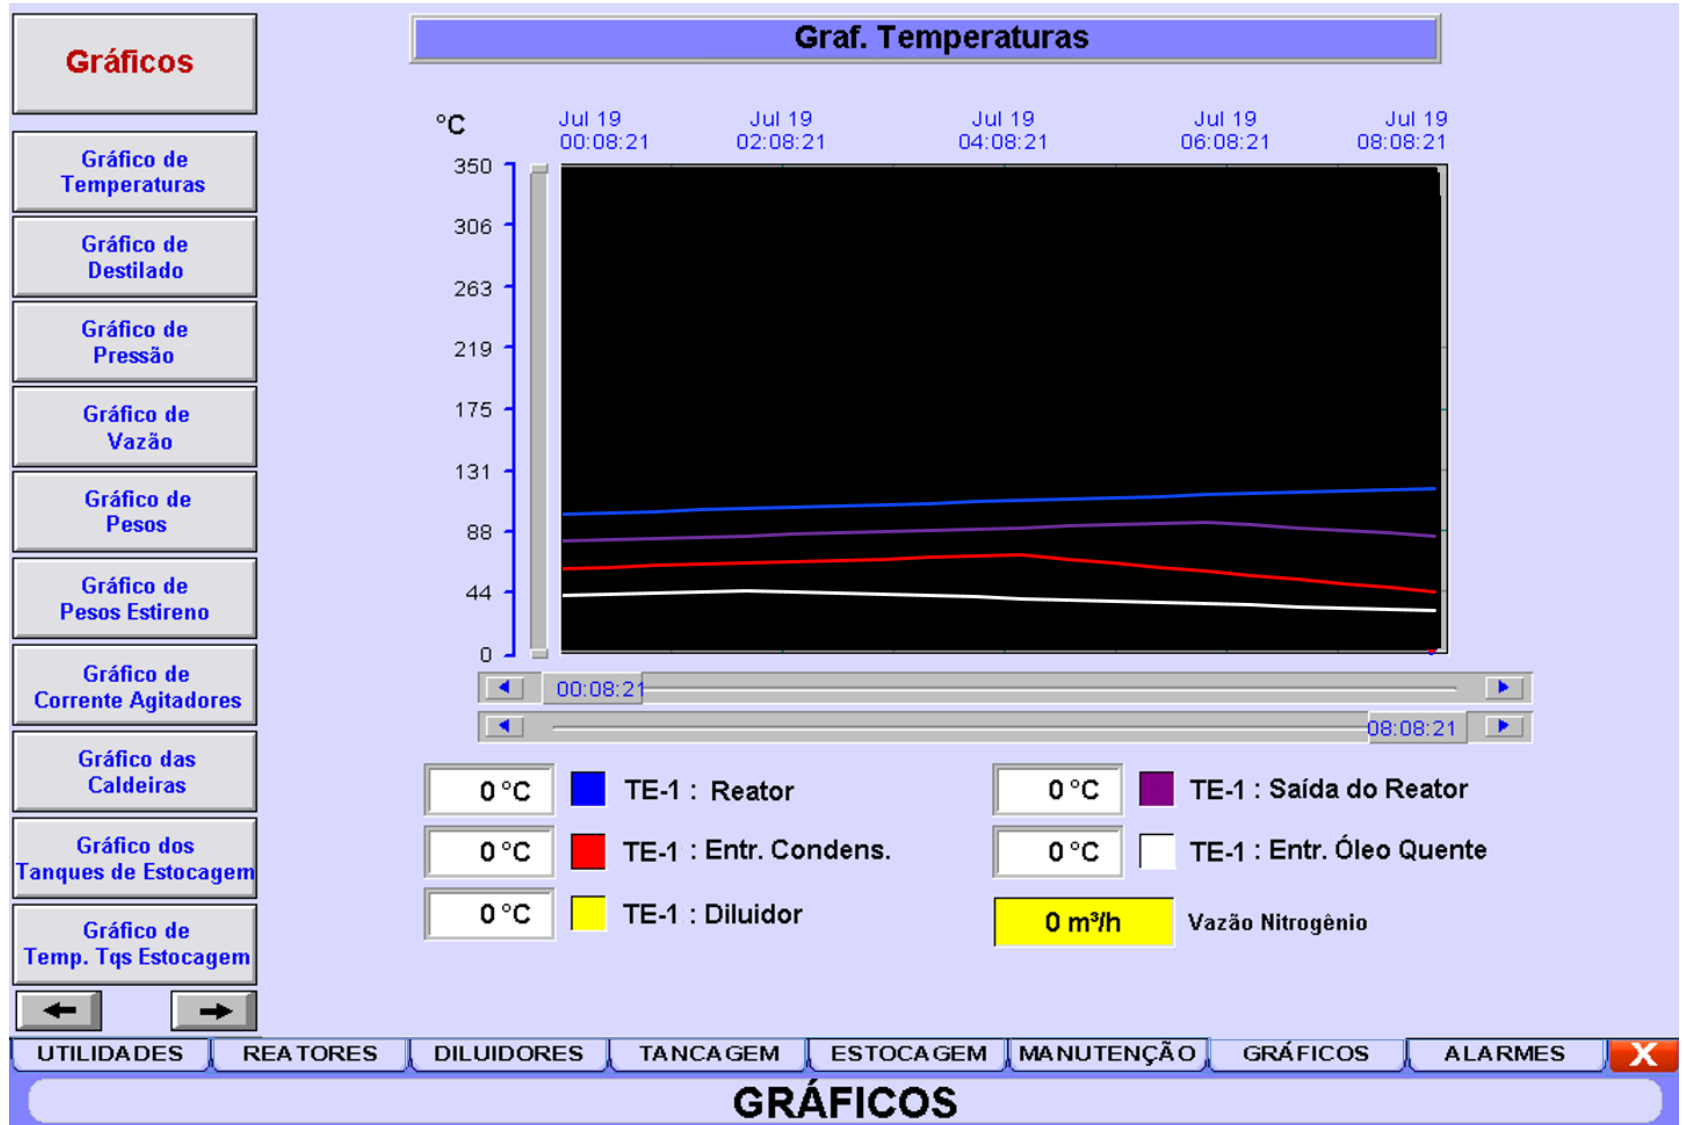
Gráficos

Gráfico de Temperaturas

Gráfico de Destilado

Gráfico de Pressão

Gráfico de Vazão

Gráfico de Pesos

Gráfico de Pesos Estireno

Gráfico de Corrente Agitadores

Gráfico das Caldeiras

Gráfico dos Tanques de Estocagem

Gráfico de Temp. Tqs Estocagem

Graf. Temperaturas

°C

Jul 19 00:08:21

Jul 19 02:08:21

Jul 19 04:08:21

Jul 19 06:08:21

Jul 19 08:08:21

350
306
263
219
175
131
88
44
0

00:08:21

08:08:21

0 °C TE-1 : Reator

0 °C TE-1 : Entr. Condens.

0 °C TE-1 : Diluidor

0 °C TE-1 : Saída do Reator

0 °C TE-1 : Entr. Óleo Quente

0 m³/h Vazão Nitrogênio

UTILIDADES | REATORES | DILUIDORES | TANCAGEM | ESTOCAGEM | MANUTENÇÃO | GRÁFICOS | ALARMES | X

GRÁFICOS